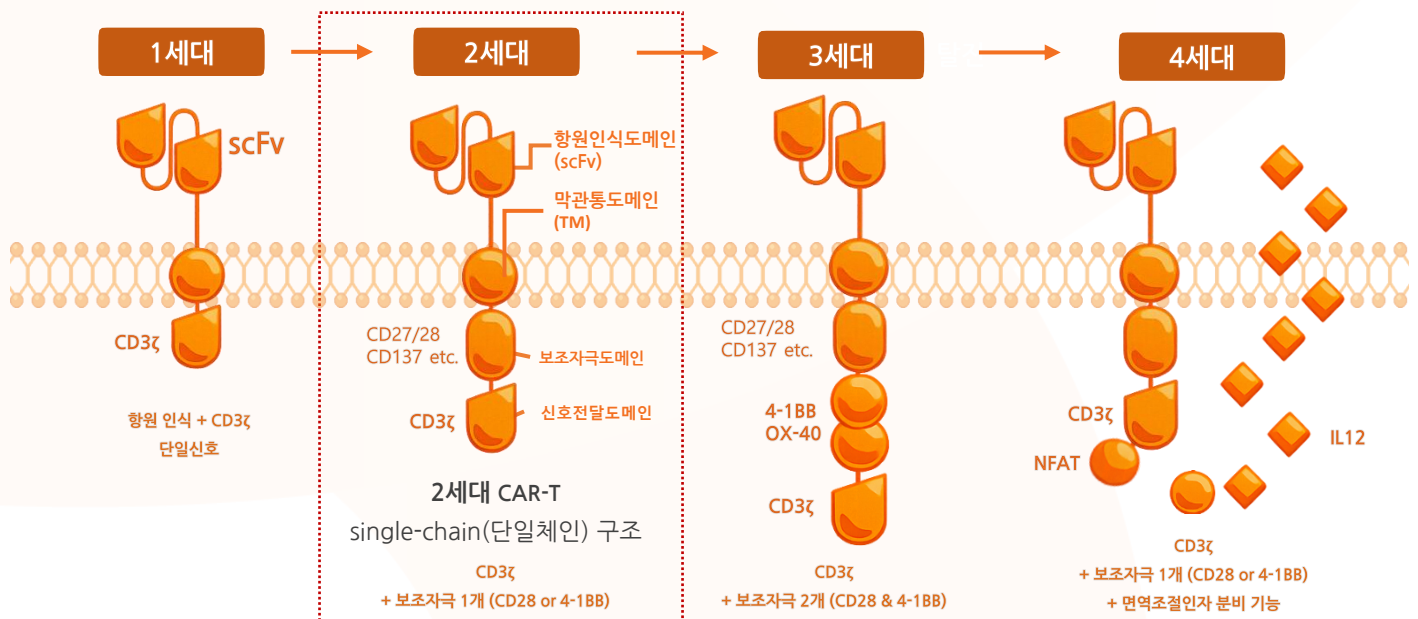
1세대

2세대

3세대

4세대

scFv

CD3ζ

항원 인식 + CD3ζ
단일신호

항원인식도메인 (scFv)

막관통도메인 (TM)

CD27/28
CD137 etc.

보조자극도메인

CD3ζ

신호전달도메인

2세대 CAR-T
single-chain(단일체인) 구조

CD3ζ
+ 보조자극 1개 (CD28 or 4-1BB)

CD27/28
CD137 etc.

4-1BB
OX-40

CD3ζ

CD3ζ
+ 보조자극 2개 (CD28 & 4-1BB)

CD3ζ

NFAT

IL12

CD3ζ
+ 보조자극 1개 (CD28 or 4-1BB)
+ 면역조절인자 분비 기능